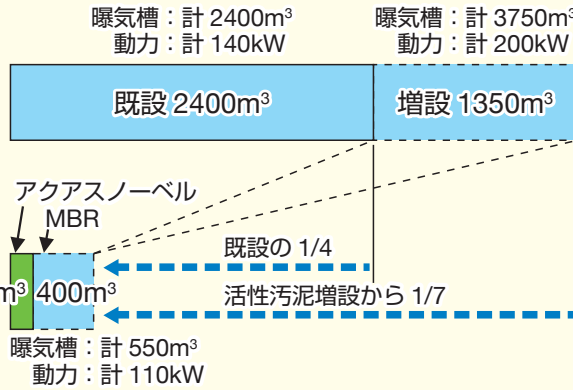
曝気槽：計 2400m$^3$
動力：計 140kW

曝気槽：計 3750m$^3$
動力：計 200kW

既設 2400m$^3$

増設 1350m$^3$

アクアスノーベル

MBR

m$^3$

400m$^3$

既設の 1/4

活性汚泥増設から 1/7

曝気槽：計 550m$^3$
動力：計 110kW